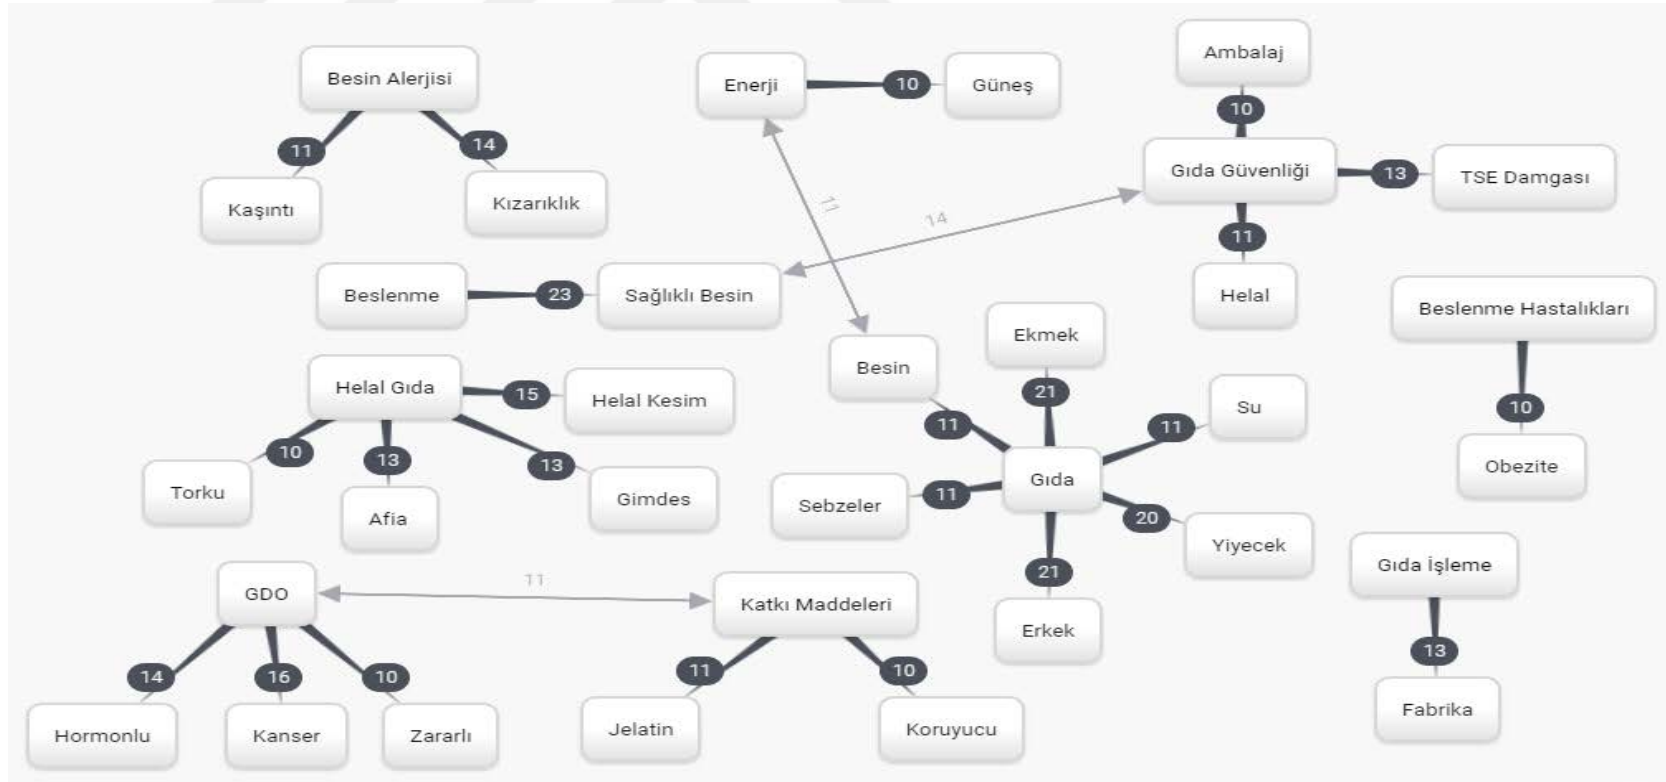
Besin Alerjisi
11
14
Kaşıntı
Kızarıklık

Enerji
10
Güneş
11

Ambalaj
10
Gıda Güvenliği
13
TSE Damgası
11
Helal
14

Beslenme
23
Sağlıklı Besin

Beslenme Hastalıkları
10
Obezite

Helal Gıda
15
Helal Kesim
10
13
13
Torku
Afia
Gimdes

Besin
Ekmek
21
11
Su
11
Gıda
Sebzeler
11
20
Yiyecek
21
Erkek

GDO
11
Katkı Maddeleri
14
16
10
Hormonlu
Kanser
Zararlı
11
10
Jelatin
Koruyucu

Gıda İşleme
13
Fabrika